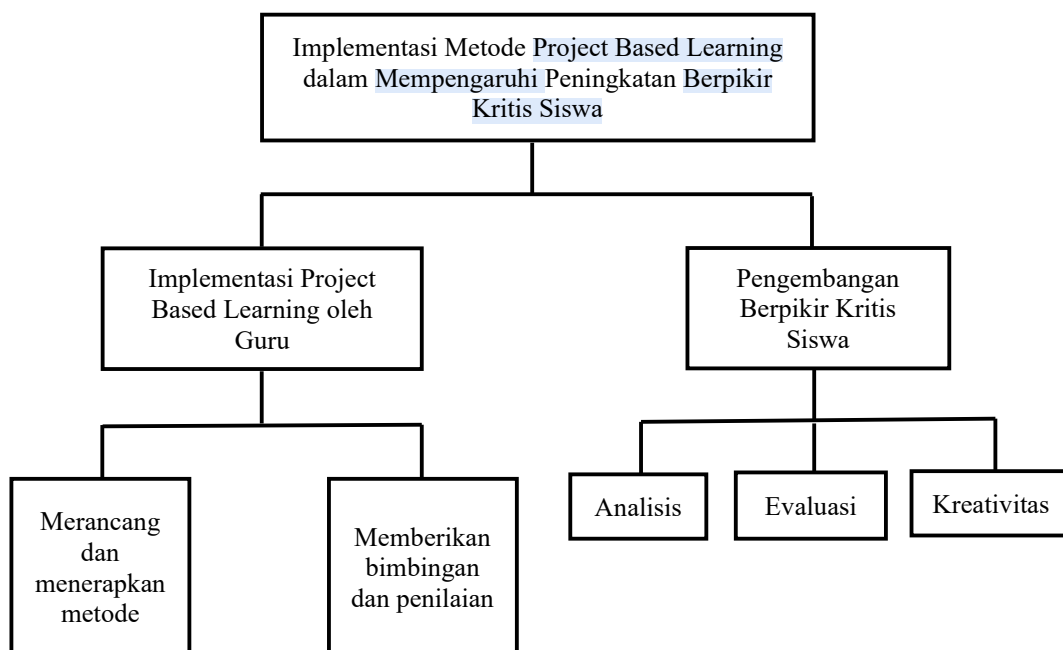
Implementasi Metode Project Based Learning dalam Mempengaruhi Peningkatan Berpikir Kritis Siswa

Implementasi Project Based Learning oleh Guru

Pengembangan Berpikir Kritis Siswa

Merancang dan menerapkan metode

Memberikan bimbingan dan penilaian

Analisis

Evaluasi

Kreativitas